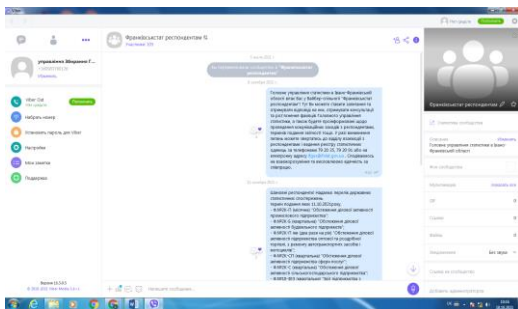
Франківськстат респондентам
Учасників: 408

Ви приєдналися до спільноти "Франківськстат респондентам"

Головне управління статистики в Івано-Франківській області вітає Вас у Вайбер-групі "Франківськстат респондентам"! Тут Ви можете отримати консультацію з питань подання звітності, а також з питань статистичних спостережень. Звертайтесь за телефонами 78-20-31, 78-20-36 або на електронну адресу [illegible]

Шановні респонденти! Нагадуємо терміни подання звітів статистичних спостережень:
- форма 1-підприємництво (річна) "Обстеження діяльності промислового підприємства";
- форма 1-ПВ (квартальна) "Звіт щодо праці";
- форма 1-ПЕ (квартальна) "Обстеження діяльності будівельного підприємства";
- форма 1-ТЗ (квартальна) "Обстеження діяльності підприємств торгівлі"
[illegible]

Управління Збірними Т...
Змінити

Viber Out
Поповнити
Набрати номер
Показувати ліворуч
Налаштування
Мої стікери
Підтримка

Франківськстат респондентам
Головне управління статистики в Івано-Франківській області
Без звуку
Покинути та видалити

Напишіть повідомлення...